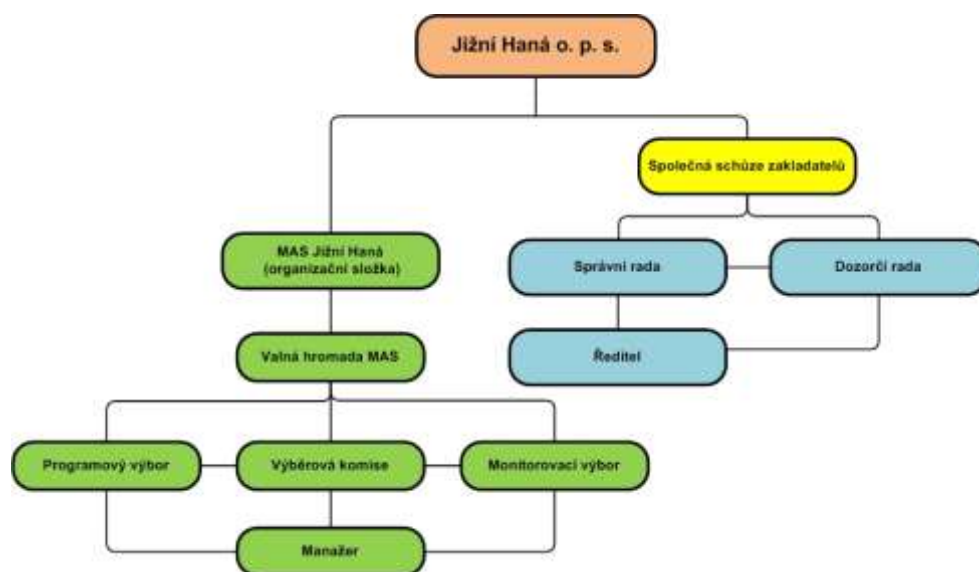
Jižní Haná o. p. s.

Společná schůze zakladatelů

MAS Jižní Haná
(organizační složka)

Správní rada

Dozorčí rada

Ředitel

Valná hromada MAS

Programový výbor

Výběrová komise

Monitorovací výbor

Manažer